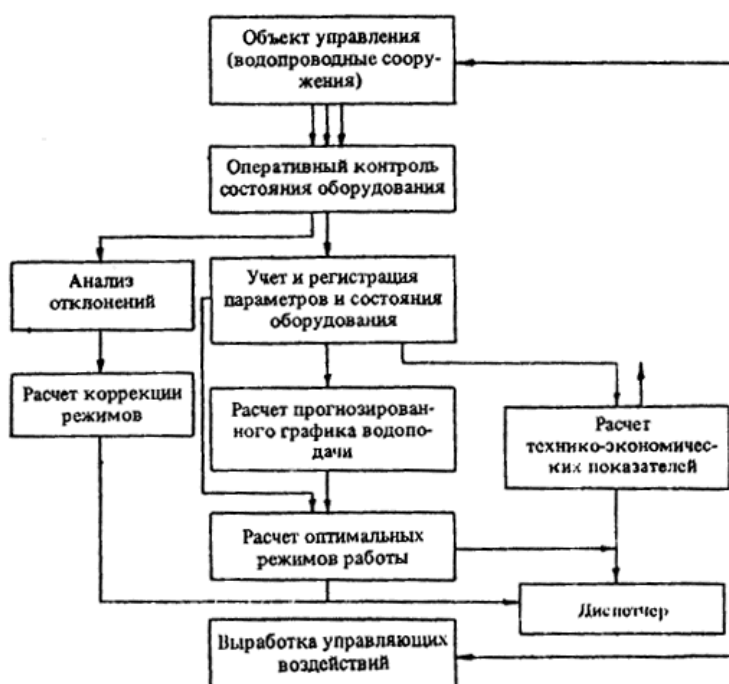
Объект управления (водопроводные сооружения)

Оперативный контроль состояния оборудования

Анализ отклонений

Учет и регистрация параметров и состояния оборудования

Расчет коррекции режимов

Расчет прогнозированного графика водоподачи

Расчет технико-экономических показателей

Расчет оптимальных режимов работы

Диспетчер

Выработка управляющих воздействий